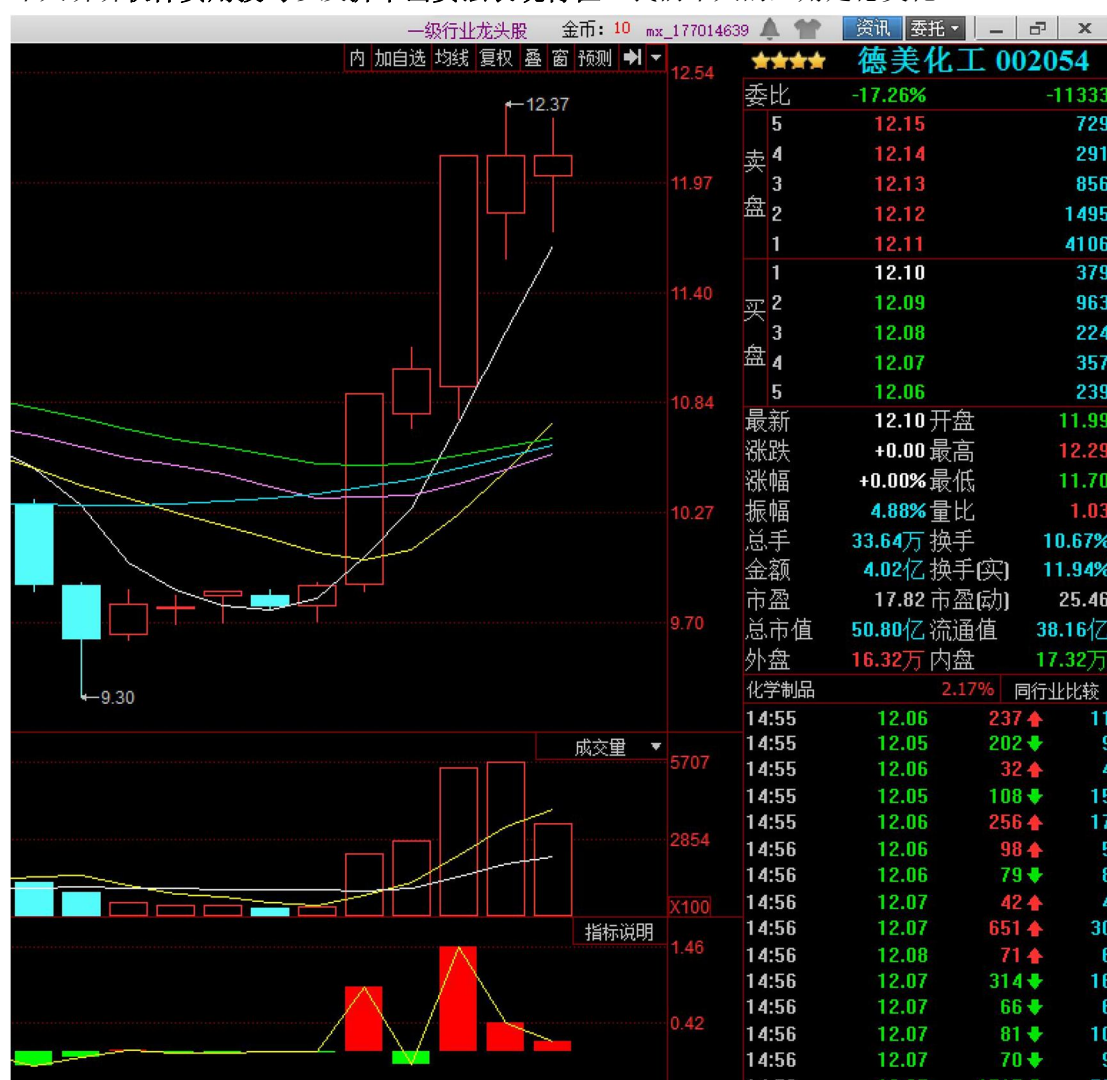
一级行业龙头股 金币: 10 mx_177014639 资讯 委托

内 加自选 均线 复权 叠 窗 预测

12.54
12.37
11.97
11.40
10.84
10.27
9.70
9.30

成交量
5707
2854
X100

指标说明
1.46
0.42

德美化工 002054

| 委比 | -17.26% | -11333 |
|---|---|---|
| 卖盘 5 | 12.15 | 729 |
| 4 | 12.14 | 291 |
| 3 | 12.13 | 856 |
| 2 | 12.12 | 1495 |
| 1 | 12.11 | 4106 |
| 买盘 1 | 12.10 | 379 |
| 2 | 12.09 | 963 |
| 3 | 12.08 | 224 |
| 4 | 12.07 | 357 |
| 5 | 12.06 | 239 |

| 最新 | 12.10 | 开盘 | 11.99 |
|---|---|---|---|
| 涨跌 | +0.00 | 最高 | 12.29 |
| 涨幅 | +0.00% | 最低 | 11.70 |
| 振幅 | 4.88% | 量比 | 1.03 |
| 总手 | 33.64万 | 换手 | 10.67% |
| 金额 | 4.02亿 | 换手(实) | 11.94% |
| 市盈 | 17.82 | 市盈(动) | 25.46 |
| 总市值 | 50.80亿 | 流通值 | 38.16亿 |
| 外盘 | 16.32万 | 内盘 | 17.32万 |

化学制品 2.17% 同行业比较

| 14:55 | 12.06 | 237 | 11 |
|---|---|---|---|
| 14:55 | 12.05 | 202 | 9 |
| 14:55 | 12.06 | 32 | 4 |
| 14:55 | 12.05 | 108 | 15 |
| 14:55 | 12.06 | 256 | 17 |
| 14:56 | 12.06 | 98 | 5 |
| 14:56 | 12.06 | 79 | 8 |
| 14:56 | 12.07 | 42 | 4 |
| 14:56 | 12.07 | 651 | 30 |
| 14:56 | 12.08 | 71 | 6 |
| 14:56 | 12.07 | 314 | 16 |
| 14:56 | 12.07 | 66 | 6 |
| 14:56 | 12.07 | 81 | 10 |
| 14:56 | 12.07 | 70 | 9 |